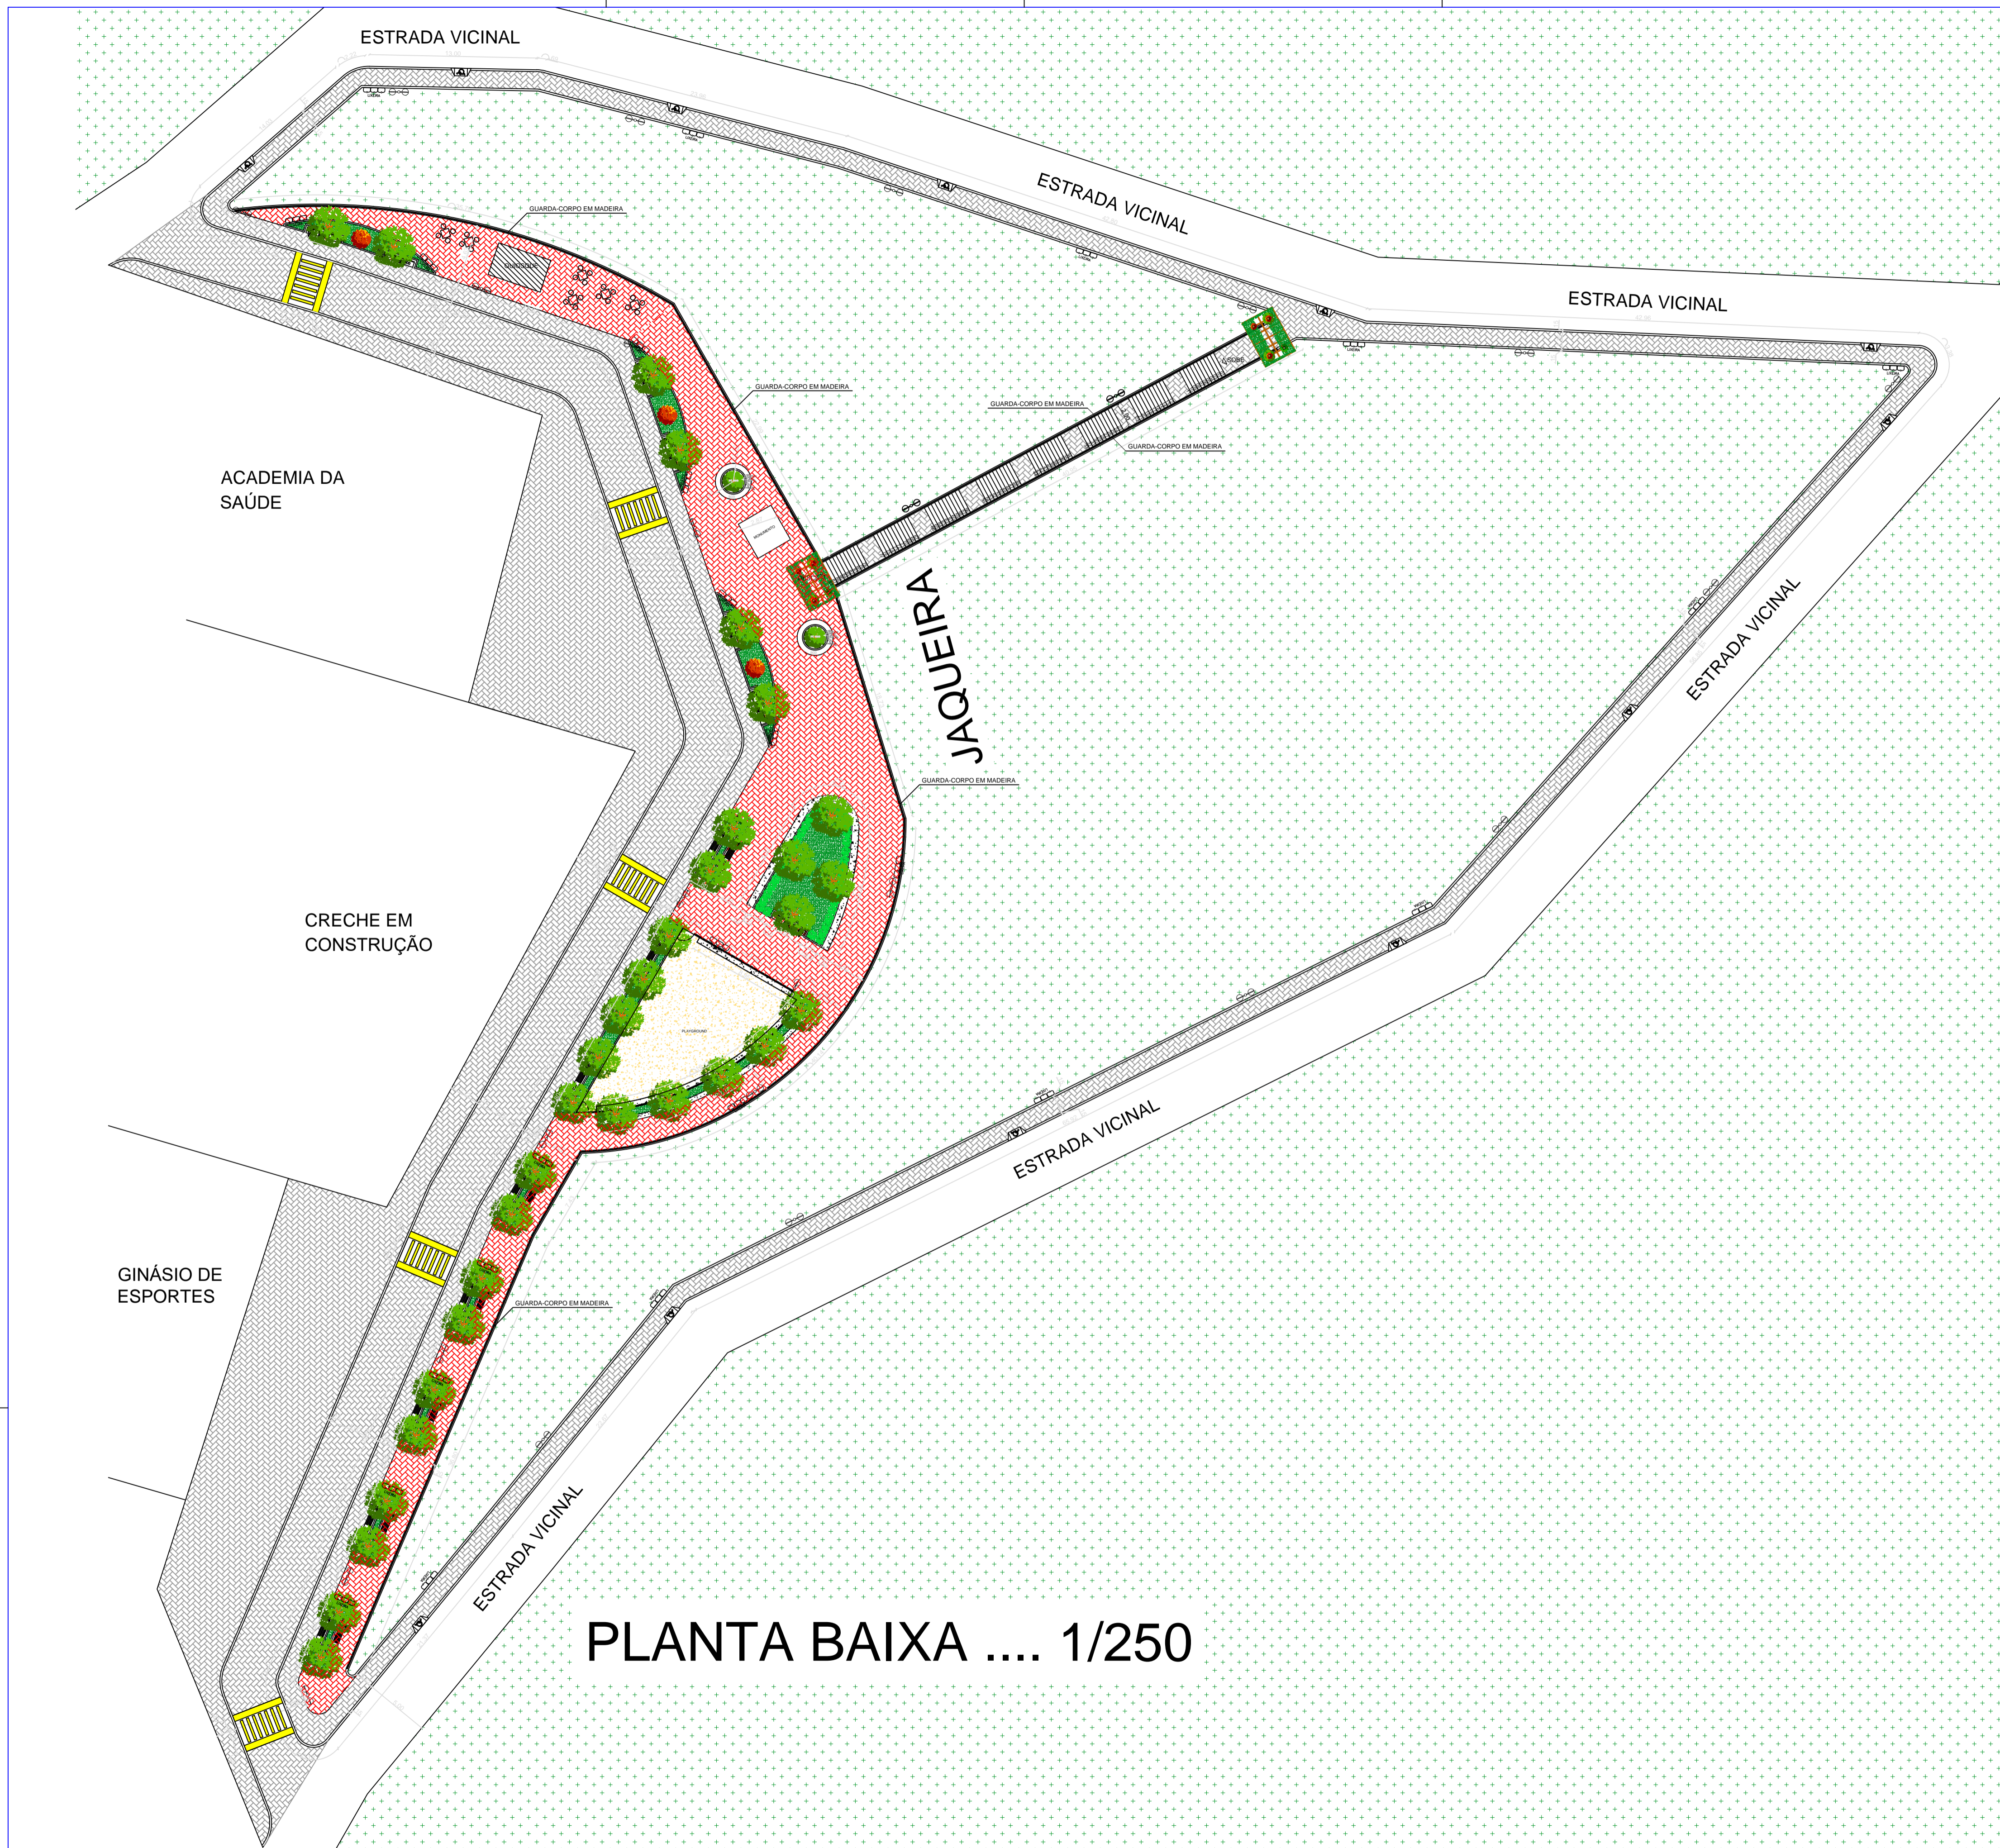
ESTRADA VICINAL

ESTRADA VICINAL

ESTRADA VICINAL

GUARDA-CORPO EM MADEIRA

GUARDA-CORPO EM MADEIRA

GUARDA-CORPO EM MADEIRA

GUARDA-CORPO EM MADEIRA

ACADEMIA DA SAÚDE

JAQUEIRA

GUARDA-CORPO EM MADEIRA

ESTRADA VICINAL

CRECHE EM CONSTRUÇÃO

PLAYGROUND

ESTRADA VICINAL

GINÁSIO DE ESPORTES

GUARDA-CORPO EM MADEIRA

ESTRADA VICINAL

PLANTA BAIXA .... 1/250